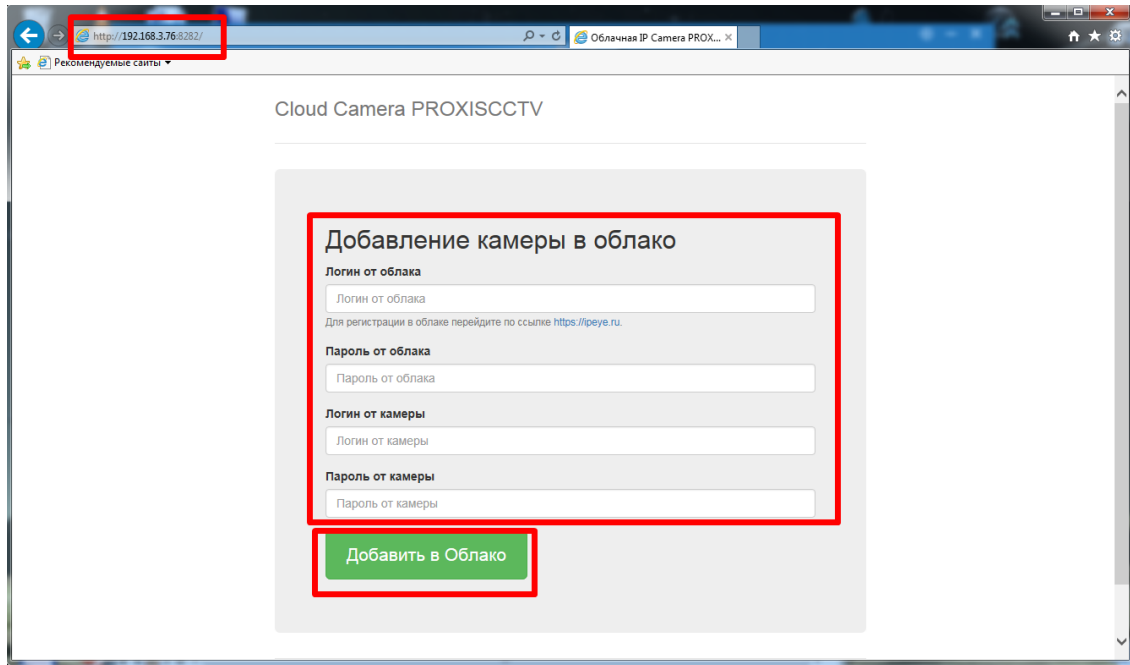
http://192.168.3.76:8282/

Облачная IP Camera PROX...

Рекомендуемые сайты

Cloud Camera PROXISCCTV

Добавление камеры в облако

Логин от облака

Логин от облака

Для регистрации в облаке перейдите по ссылке https://ipeye.ru.

Пароль от облака

Пароль от облака

Логин от камеры

Логин от камеры

Пароль от камеры

Пароль от камеры

Добавить в Облако